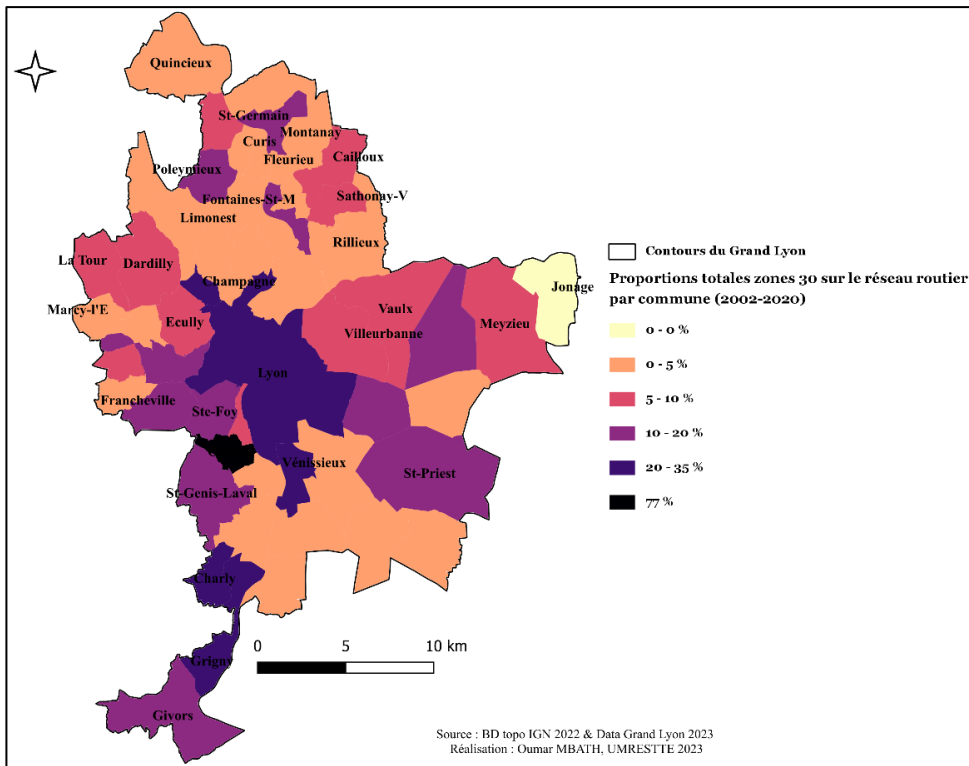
Quincieux

St-Germain

Montanay

Curis

Cailloux

Fleurieu

Poleymieux

Sathonay-V

Fontaines-St-M

Limonest

Rillieux

La Tour

Dardilly

Champagne

Marcy-l'E

Ecully

Vaulx

Villeurbanne

Meyzieu

Jonage

Lyon

Francheville

Ste-Foy

Vénissieux

St-Priest

St-Genis-Laval

Charly

Grigny

Givors

Contours du Grand Lyon

Proportions totales zones 30 sur le réseau routier par commune (2002-2020)

0 - 0 %

0 - 5 %

5 - 10 %

10 - 20 %

20 - 35 %

77 %

0 5 10 km

Source : BD topo IGN 2022 & Data Grand Lyon 2023
Réalisation : Oumar MBATH, UMRESTTE 2023